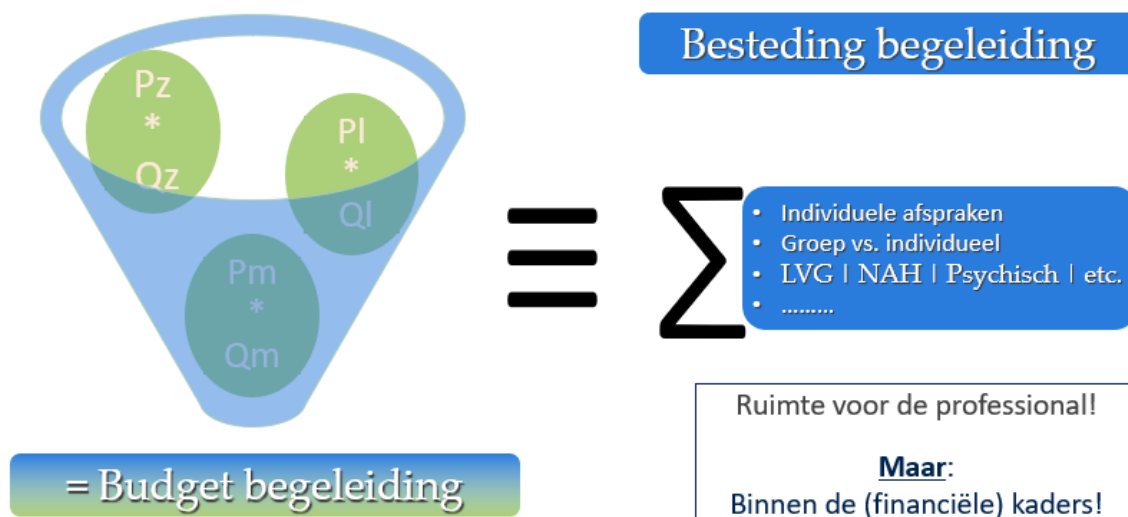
Besteding begeleiding

Pz
*
Qz

Pl
*
Ql

Pm
*
Qm

$\equiv$ $\sum$

- Individuele afspraken
- Groep vs. individueel
- LVG | NAH | Psychisch | etc.
- .........

= Budget begeleiding

Ruimte voor de professional!

Maar:
Binnen de (financiële) kaders!